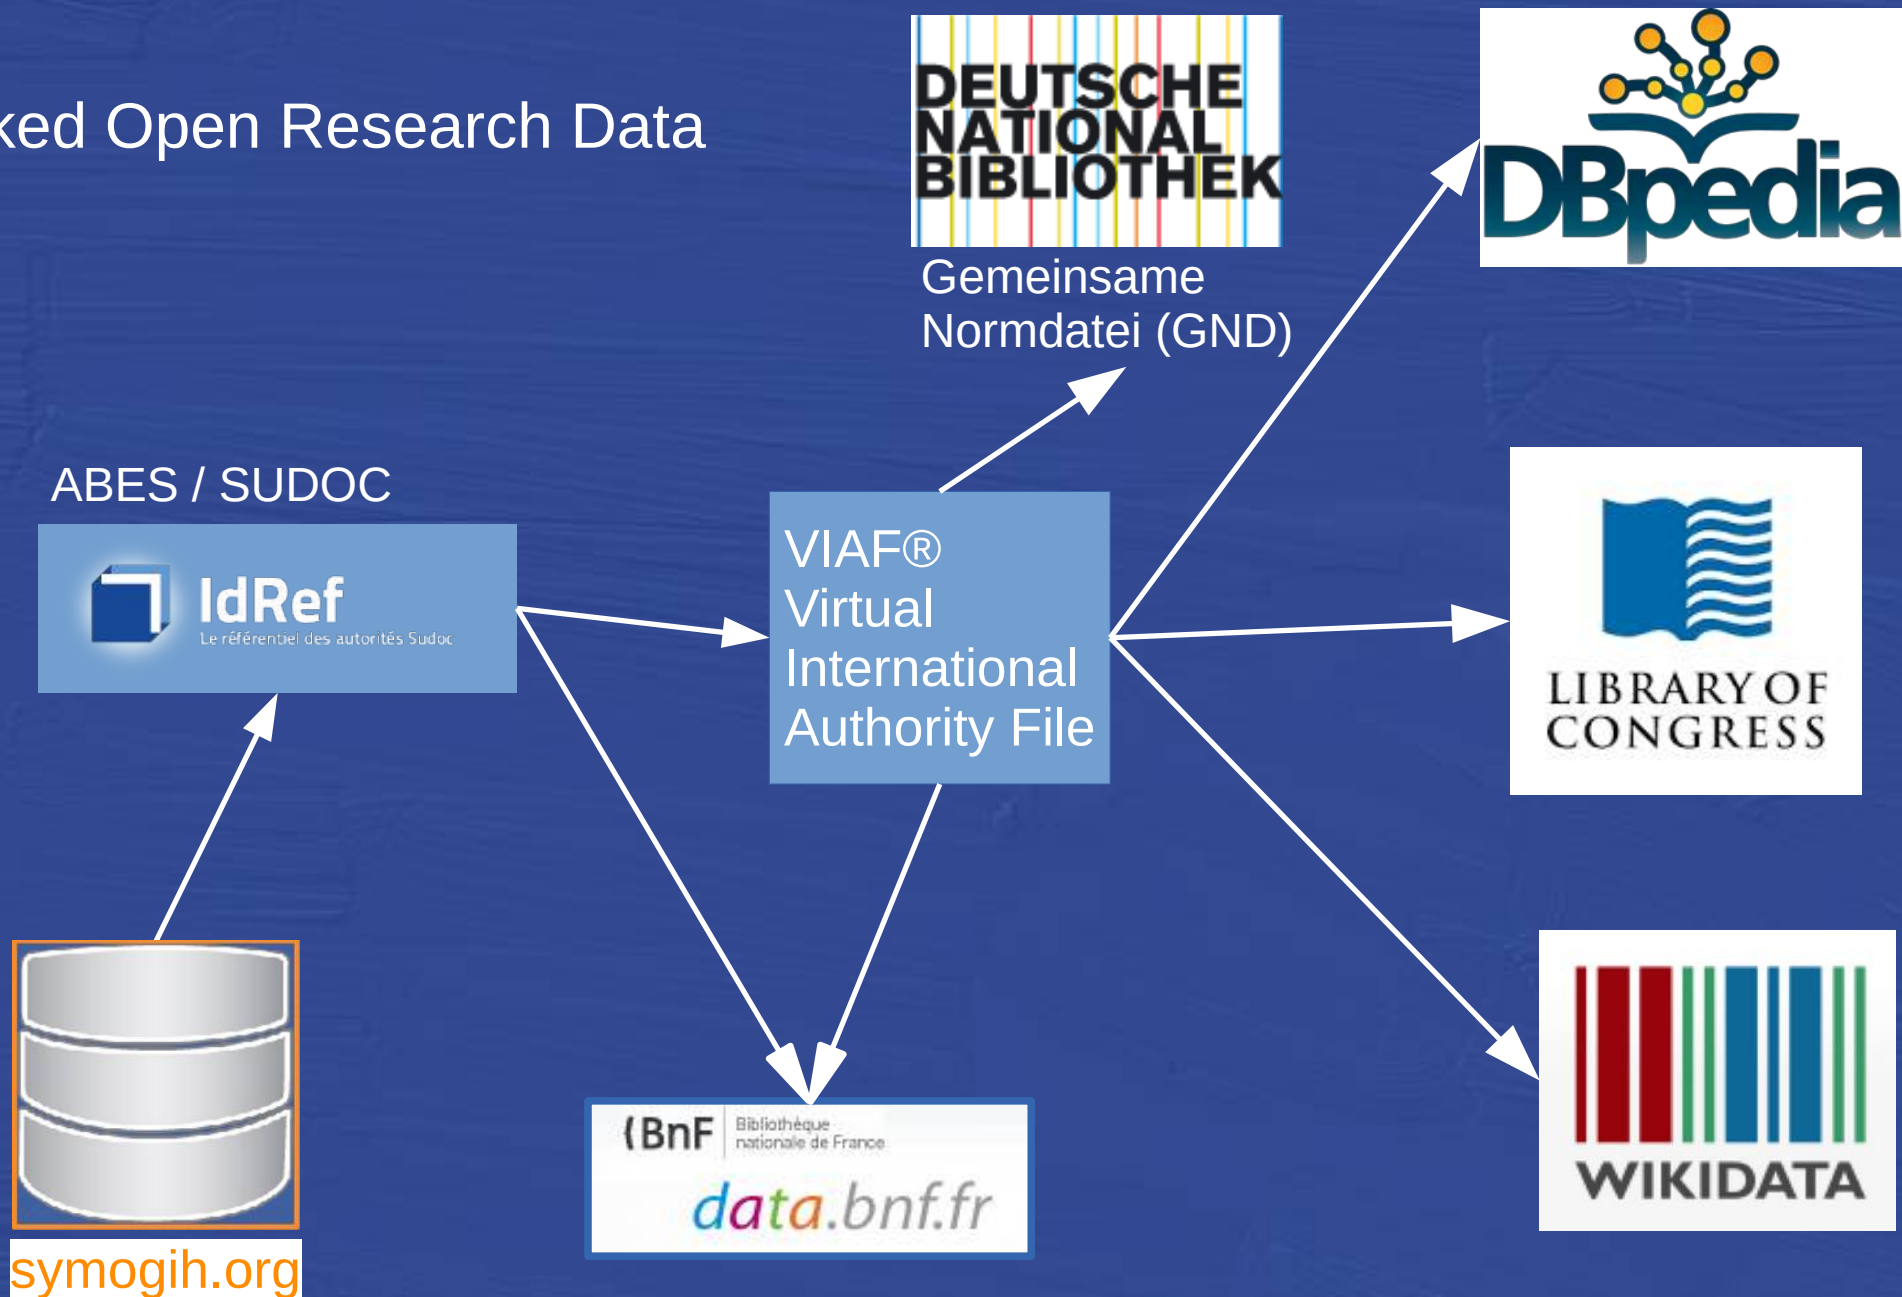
ked Open Research Data

DEUTSCHE NATIONAL BIBLIOTHEK

Gemeinsame Normdatei (GND)

DBpedia

ABES / SUDOC

IdRef
Le référentiel des autorités Sudoc

VIAF®
Virtual
International
Authority File

LIBRARY OF CONGRESS

WIKIDATA

BnF Bibliothèque nationale de France
data.bnf.fr

symogih.org